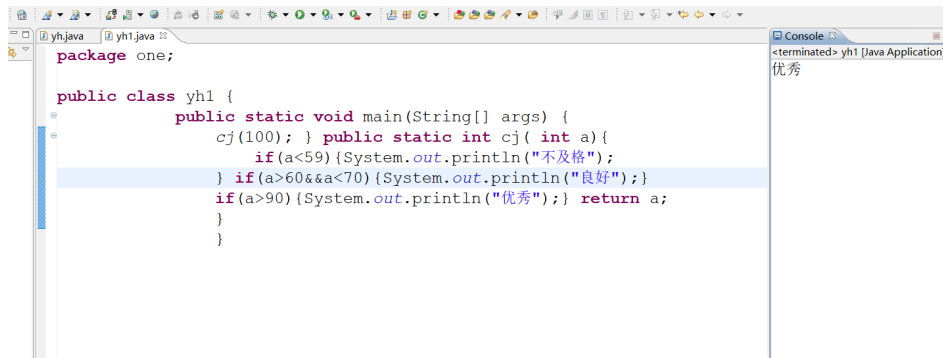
yh.java
yh1.java
package one;

public class yh1 {
public static void main(String[] args) {
cj(100); } public static int cj( int a){
if(a<59){System.out.println("不及格");
} if(a>60&&a<70){System.out.println("良好");}
if(a>90){System.out.println("优秀");} return a;
}
}

Console
<terminated> yh1 [Java Application
优秀